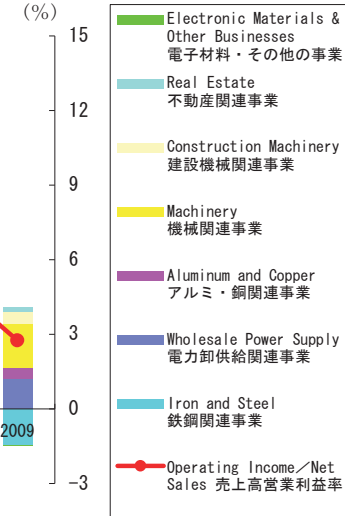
(%)
15
12
9
6
3
0
−3
2009

Electronic Materials & Other Businesses 電子材料・その他の事業
Real Estate 不動産関連事業
Construction Machinery 建設機械関連事業
Machinery 機械関連事業
Aluminum and Copper アルミ・銅関連事業
Wholesale Power Supply 電力卸供給関連事業
Iron and Steel 鉄鋼関連事業
Operating Income／Net Sales 売上高営業利益率